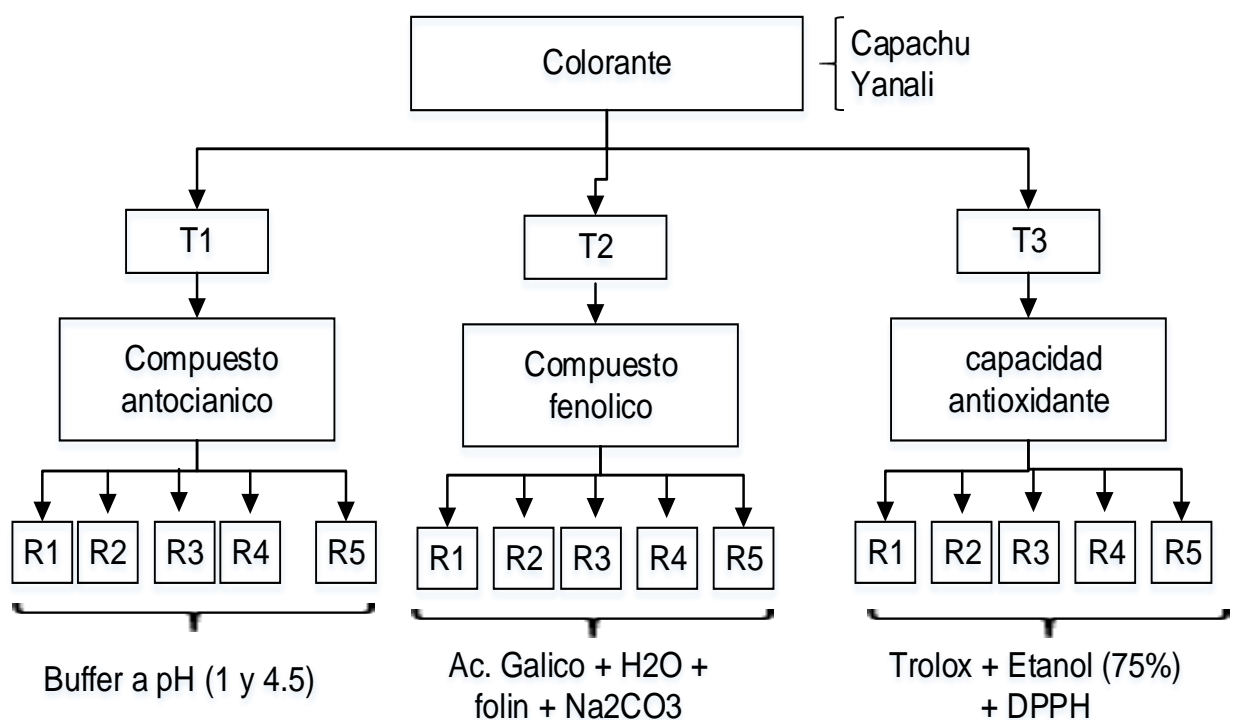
Colorante

Capachu
Yanali

T1

T2

T3

Compuesto antocianico

Compuesto fenolico

capacidad antioxidante

R1 R2 R3 R4 R5

R1 R2 R3 R4 R5

R1 R2 R3 R4 R5

Buffer a pH (1 y 4.5)

Ac. Galico + H2O + folin + Na2CO3

Trolox + Etanol (75%) + DPPH